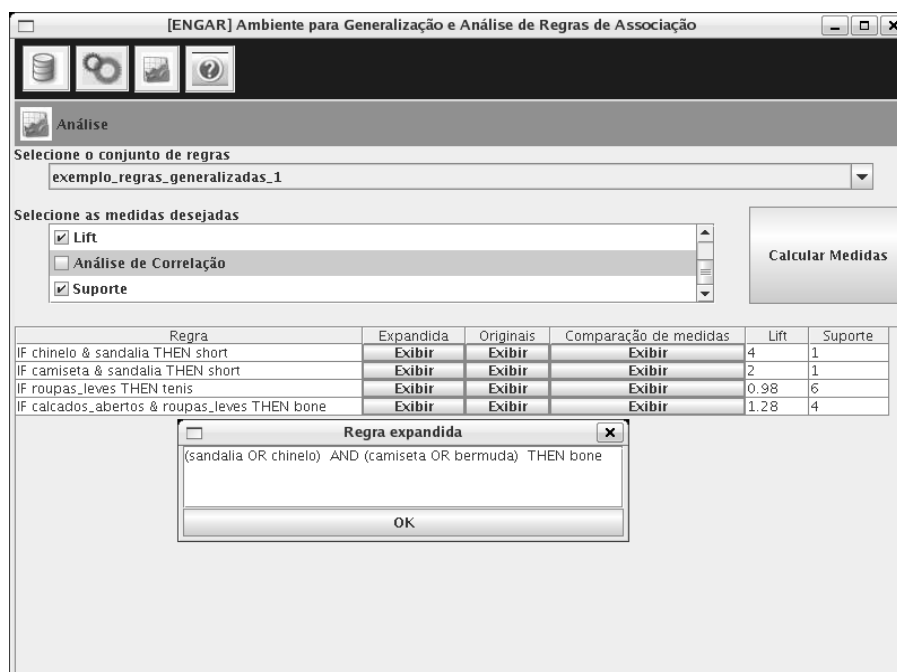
[ENGAR] Ambiente para Generalização e Análise de Regras de Associação

Análise

Selecione o conjunto de regras

exemplo_regras_generalizadas_1

Selecione as medidas desejadas

Lift

Análise de Correlação

Suporte

Calcular Medidas

| Regra | Expandida | Originais | Comparação de medidas | Lift | Suporte |
|---|---|---|---|---|---|
| IF chinelo & sandalia THEN short | Exibir | Exibir | Exibir | 4 | 1 |
| IF camiseta & sandalia THEN short | Exibir | Exibir | Exibir | 2 | 1 |
| IF roupas_leves THEN tenis | Exibir | Exibir | Exibir | 0.98 | 6 |
| IF calcados_abertos & roupas_leves THEN bone | Exibir | Exibir | Exibir | 1.28 | 4 |

Regra expandida

(sandalia OR chinelo) AND (camiseta OR bermuda) THEN bone

OK